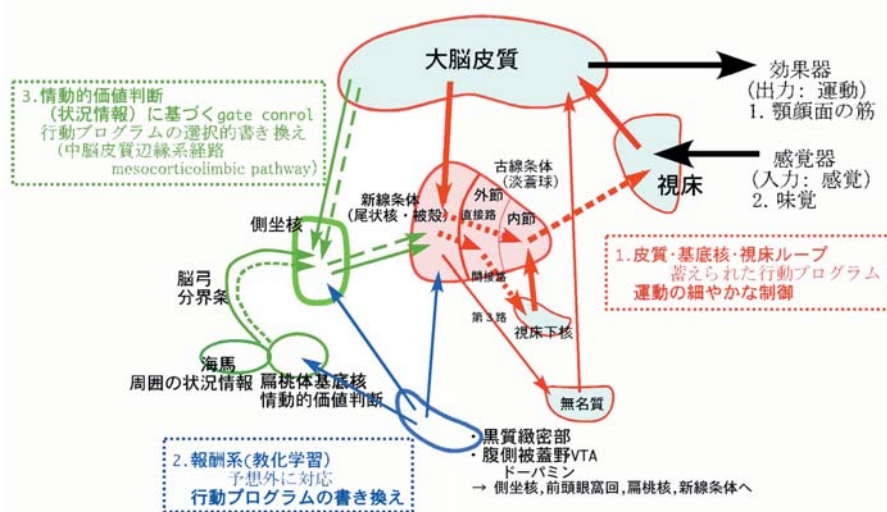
3.情動的価値判断
（状況情報）に基づくgate conrol
行動プログラムの選択的書き換え
（中脳皮質辺縁系経路
mesocorticolimbic pathway）

大脳皮質

効果器
（出力：運動）
1. 顎顔面の筋

感覚器
（入力：感覚）
2. 味覚

視床

古線条体
（淡蒼球）
外節
内節
新線条体
（尾状核・被殻）
直接路
間接路
第3路
視床下核

側坐核

脳弓
分界条

海馬
周囲の状況情報

扁桃体基底核
情動的価値判断

無名質

1.皮質・基底核・視床ループ
蓄えられた行動プログラム
運動の細やかな制御

・黒質緻密部
・腹側被蓋野VTA
ドーパミン
→ 側坐核，前頭眼窩回，扁桃核，新線条体へ

2.報酬系（教化学習）
予想外に対応
行動プログラムの書き換え